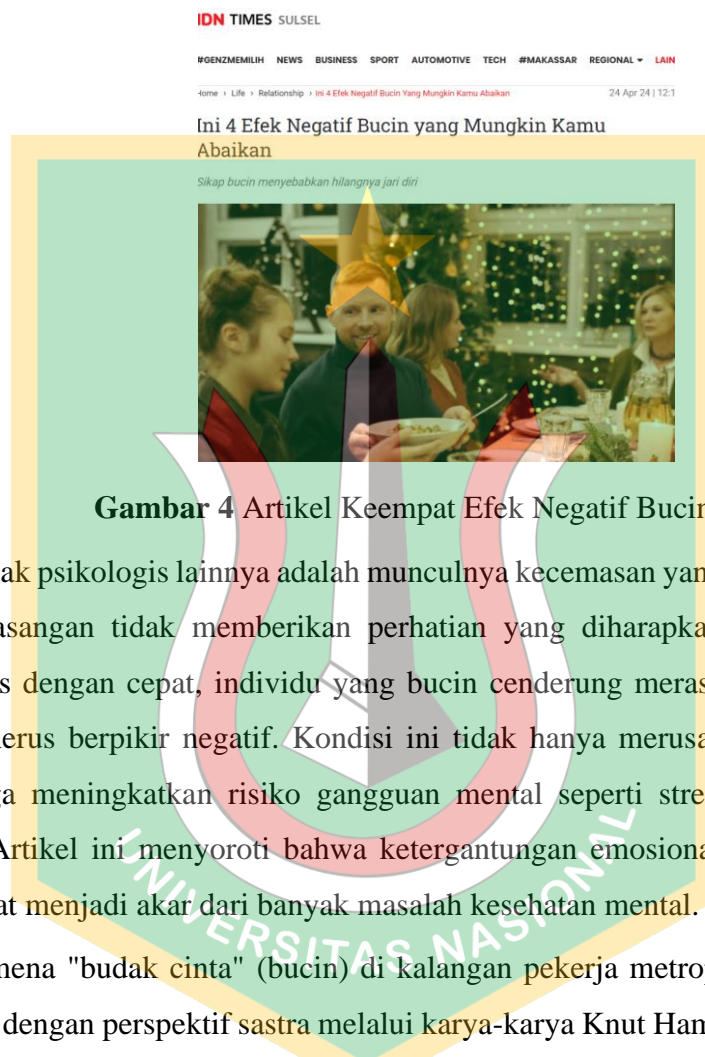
IDN TIMES SULSEL

#GENZMEMILIH NEWS BUSINESS SPORT AUTOMOTIVE TECH #MAKASSAR REGIONAL ▾ LAIN

Home › Life › Relationship › Ini 4 Efek Negatif Bucin Yang Mungkin Kamu Abaikan

24 Apr 24 | 12:1

Ini 4 Efek Negatif Bucin yang Mungkin Kamu Abaikan

Sikap bucin menyebabkan hilangnya jari diri

Gambar 4 Artikel Keempat Efek Negatif Bucin

ak psikologis lainnya adalah munculnya kecemasan yan asangan tidak memberikan perhatian yang diharapka s dengan cepat, individu yang bucin cenderung meras erus berpikir negatif. Kondisi ini tidak hanya merusa a meningkatkan risiko gangguan mental seperti stre Artikel ini menyoroti bahwa ketergantungan emosiona at menjadi akar dari banyak masalah kesehatan mental.

mena "budak cinta" (bucin) di kalangan pekerja metro dengan perspektif sastra melalui karya-karya Knut Ham

UNIVERSITAS NASIONAL